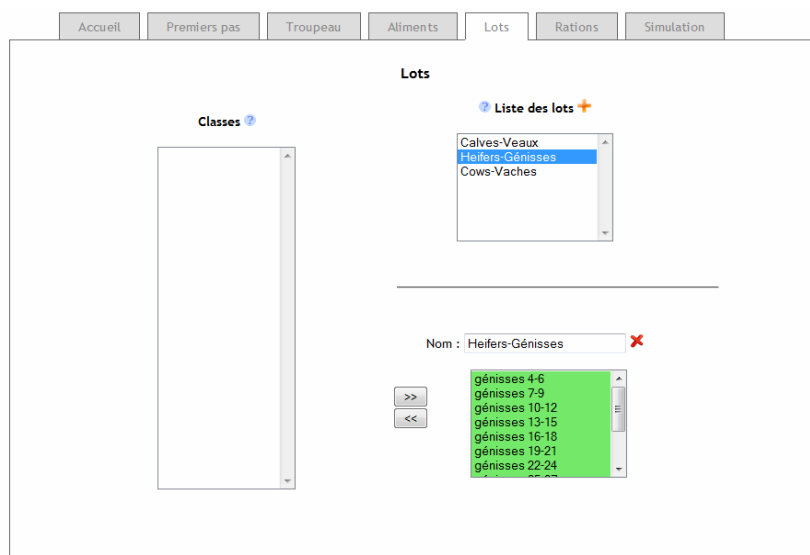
Accueil | Premiers pas | Troupeau | Aliments | Lots | Rations | Simulation

Lots

Classes

Liste des lots

Calves-Veaux
Heifers-Génisses
Cows-Vaches

Nom : Heifers-Génisses

>>
<<

génisses 4-6
génisses 7-9
génisses 10-12
génisses 13-15
génisses 16-18
génisses 19-21
génisses 22-24
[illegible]